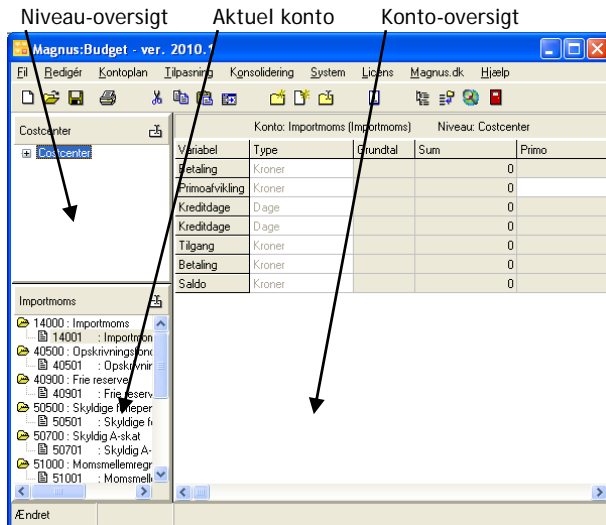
Niveau-oversigt Aktuel konto Konto-oversigt

Magnus:Budget - ver. 2010.1

Fil Redigér Kontoplan Tilpasning Konsolidering System Licens Magnus.dk Hjælp

Costcenter

Costcenter

Konto: Importmoms (Importmoms) Niveau: Costcenter

| Variabel | Type | Grundtal | Sum | Primo |
|---|---|---|---|---|
| Betaling | Kroner | | 0 | |
| Primoafvikling | Kroner | | 0 | |
| Kreditdage | Dage | | 0 | |
| Kreditdage | Dage | | 0 | |
| Tilgang | Kroner | | 0 | |
| Betaling | Kroner | | 0 | |
| Saldo | Kroner | | 0 | |

Importmoms

14000 : Importmoms
14001 : Importmon
40500 : Opskrivningsfond
40501 : Opskrivnir
40900 : Frie reserver
40901 : Frie reserv
50500 : Skyldige feriepen
50501 : Skyldige fe
50700 : Skyldig A-skat
50701 : Skyldig A-
51000 : Momsmellemregr
51001 : Momsmell

Ændret